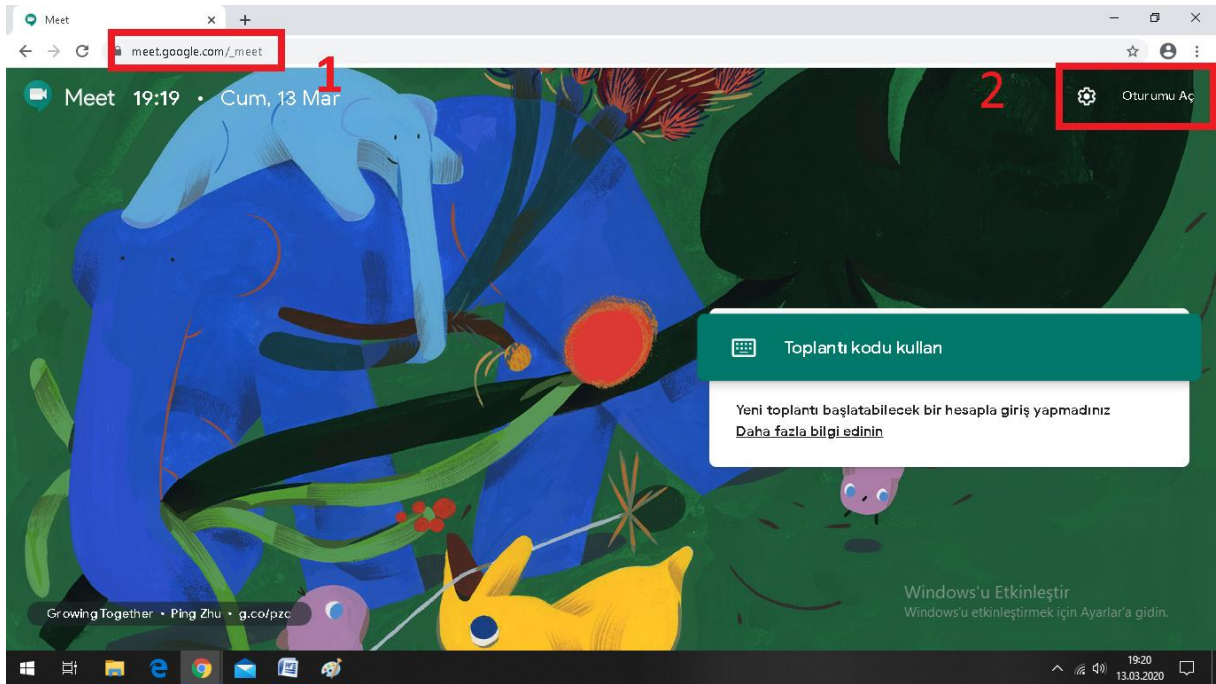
Meet

meet.google.com/_meet

1

Meet 19:19 • Cum, 13 Mar

2

Oturumu Aç

Toplantı kodu kullan

Yeni toplantı başlatabilecek bir hesapla giriş yapmadınız

Daha fazla bilgi edinin

Windows'u Etkinleştir
Windows'u etkinleştirmek için Ayarlar'a gidin.

Growing Together • Ping Zhu • g.co/pzo

19:20
13.03.2020